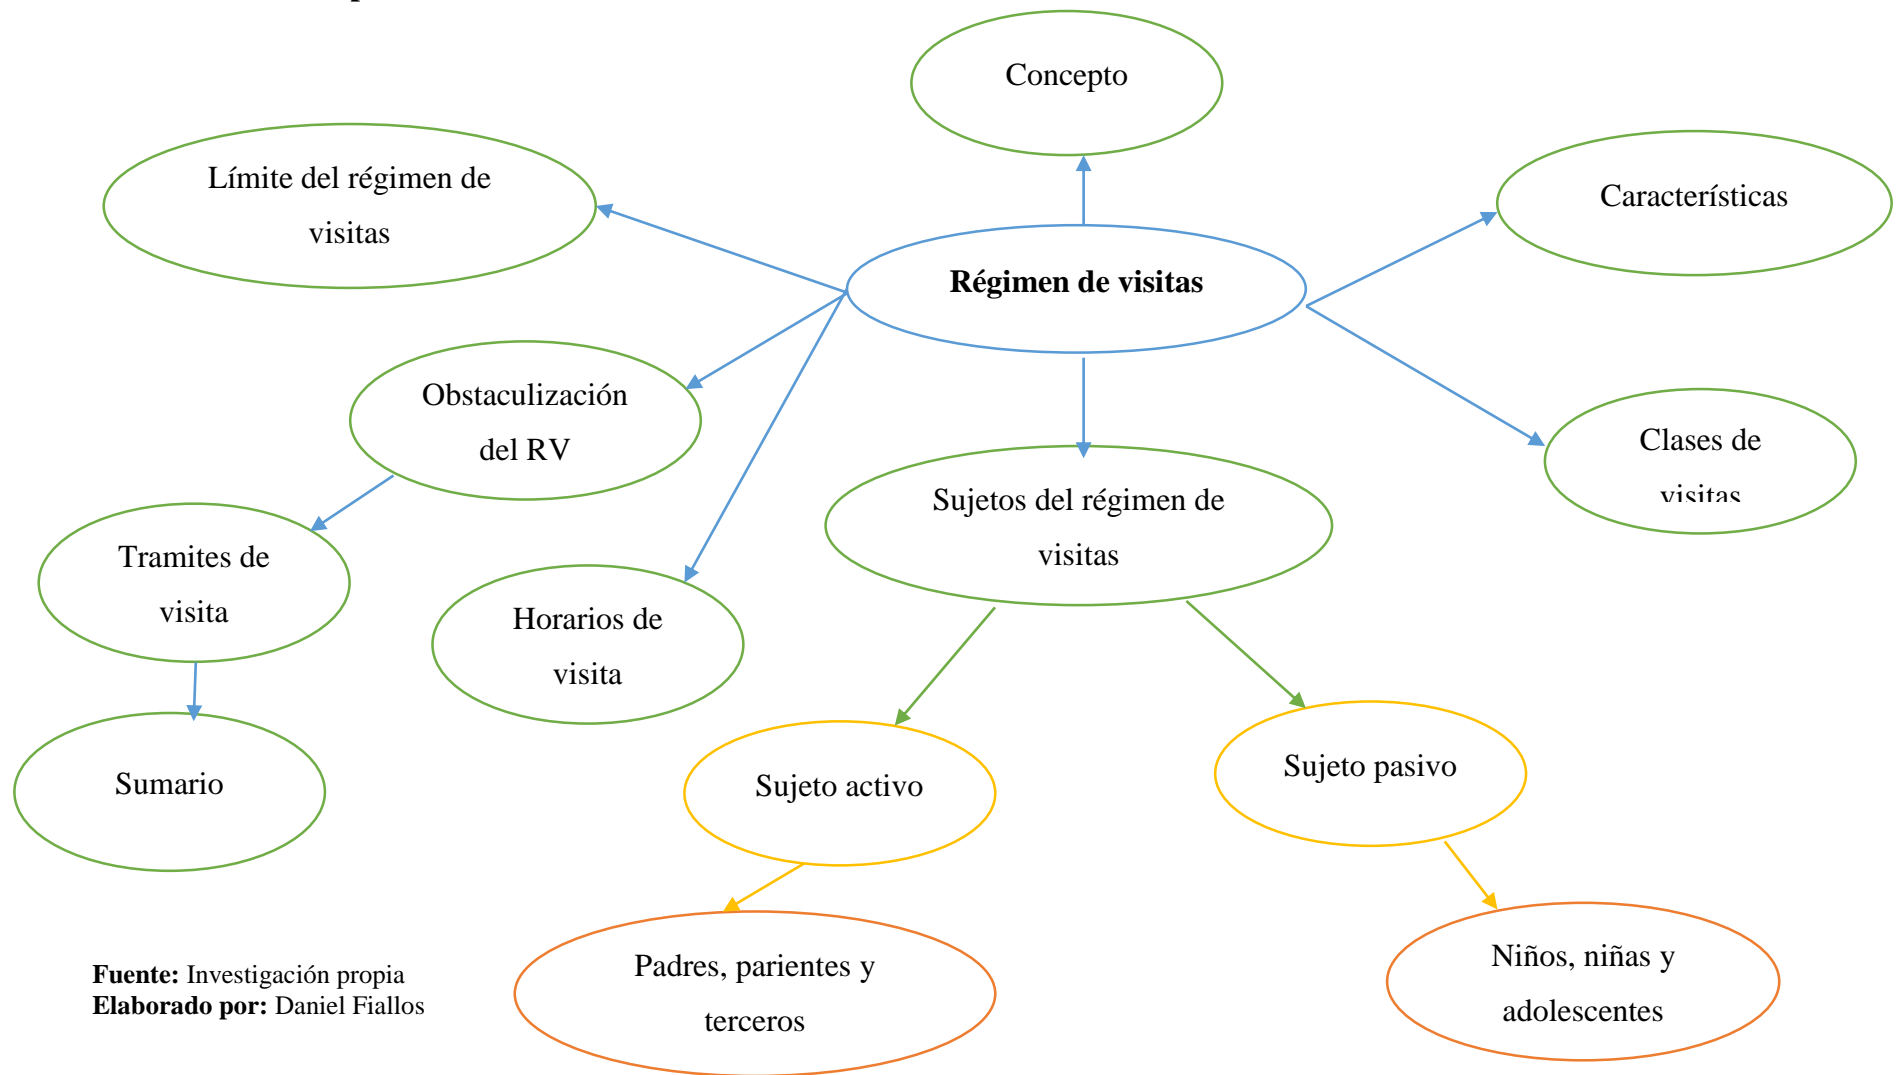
Concepto

Límite del régimen de visitas

Régimen de visitas

Características

Obstaculización del RV

Clases de visitas

Sujetos del régimen de visitas

Tramites de visita

Horarios de visita

Sumario

Sujeto activo

Sujeto pasivo

Padres, parientes y terceros

Niños, niñas y adolescentes

**Fuente:** Investigación propia
**Elaborado por:** Daniel Fiallos